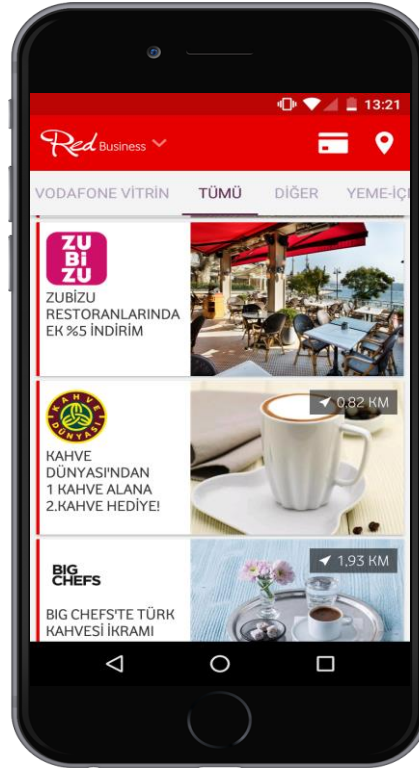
13:21

Red Business

VODAFONE VİTRİN TÜMÜ DİĞER YEME-İÇ

ZU
Bİ
ZU

ZUBİZU RESTORANLARINDA EK %5 İNDİRİM

KAHVE DÜNYASI

0,82 KM

KAHVE DÜNYASI'NDAN 1 KAHVE ALANA 2.KAHVE HEDİYE!

BIG CHEFS

1,93 KM

BIG CHEFS'TE TÜRK KAHVESİ İKRAMI